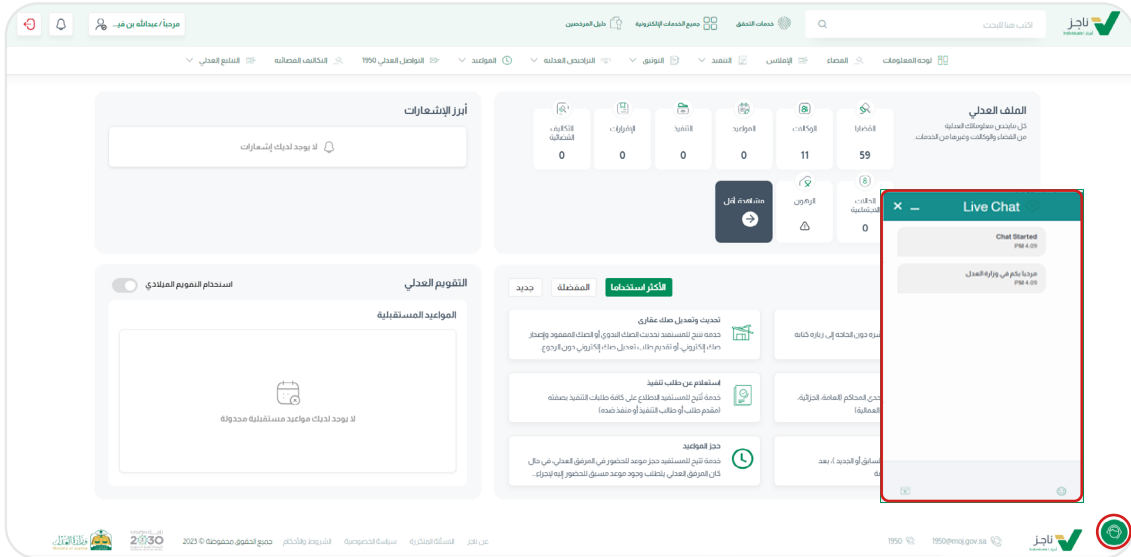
ناجز
اكتب هنا للبحث
خدمات التحقق
جميع الخدمات الإلكترونية
دليل المرخصين
مرحبا / عبدالله بن فه...

لوحة المعلومات
القضاء
الإفلاس
التنفيذ
التوثيق
التراخيص العدلية
المواعيد
التواصل العدلي 1950
التكاليف القضائية
التبليغ العدلي

الملف العدلي
كل مايخص معلوماتك العدلية من القضايا والوكالات وغيرها من الخدمات.

| القضايا | الوكالات | المواعيد | التنفيذ | الإقرارات | التكاليف القضائية |
|---|---|---|---|---|---|
| 59 | 11 | 0 | 0 | 0 | 0 |

الحالات الاجتماعية
0
الرهون
مشاهدة أقل

أبرز الإشعارات
لا يوجد لديك إشعارات

الأكثر استخداما
المفضلة
جديد

تحديث وتعديل صك عقاري
خدمة تتيح للمستفيد تحديث الصك الورقي أو الصك المفقود وإصدار صك إلكتروني أو تقديم طلب تعديل صك إلكتروني دون الرجوع

استعلام عن طلب تنفيذ
خدمة تتيح للمستفيد الاطلاع على كافة طلبات التنفيذ بصفته (مقدم طلب أو طالب التنفيذ أو منفذ ضده)

حجز المواعيد
خدمة تتيح للمستفيد حجز موعد للحضور في المرفق العدلي، في حال كان المرفق العدلي يتطلب وجود موعد مسبق للحضور إليه لإجراء...

التقويم العدلي
استخدام التقويم الميلادي
المواعيد المستقبلية
لا يوجد لديك مواعيد مستقبلية مجدولة

Live Chat
Chat Started
PM 4:09
مرحبا بكم في وزارة العدل
PM 4:09

عن ناجز
الأسئلة المتكررة
سياسة الخصوصية
الشروط والأحكام
جميع الحقوق محفوظة © 2023
1950
1950@moj.gov.sa
2030
وزارة العدل